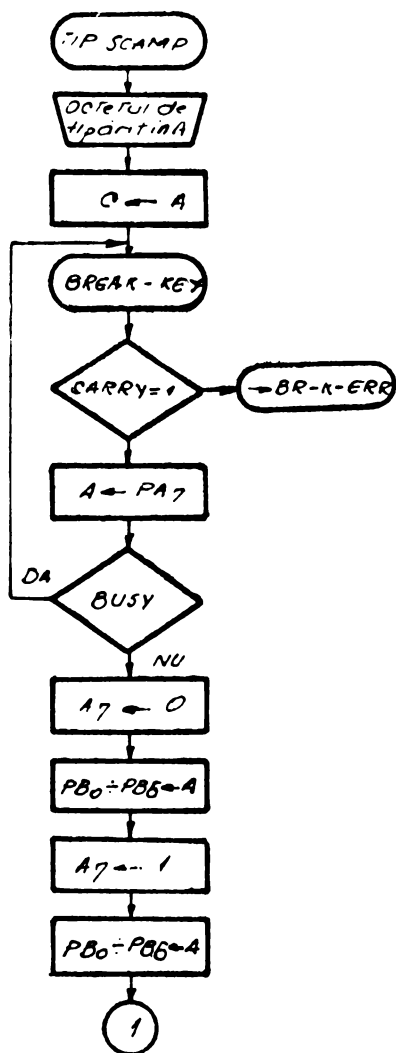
TIP SCAMP

Octetul de tipărită

$C \leftarrow A$

BREAK-KEY

CARRY=1

$\rightarrow$BR-K-ERR

$A \leftarrow PA_7$

DA

BUSY

NU

$A_7 \leftarrow 0$

$PB_0 \div PB_6 \leftarrow A$

$A_7 \leftarrow 1$

$PB_0 \div PB_6 \leftarrow A$

1